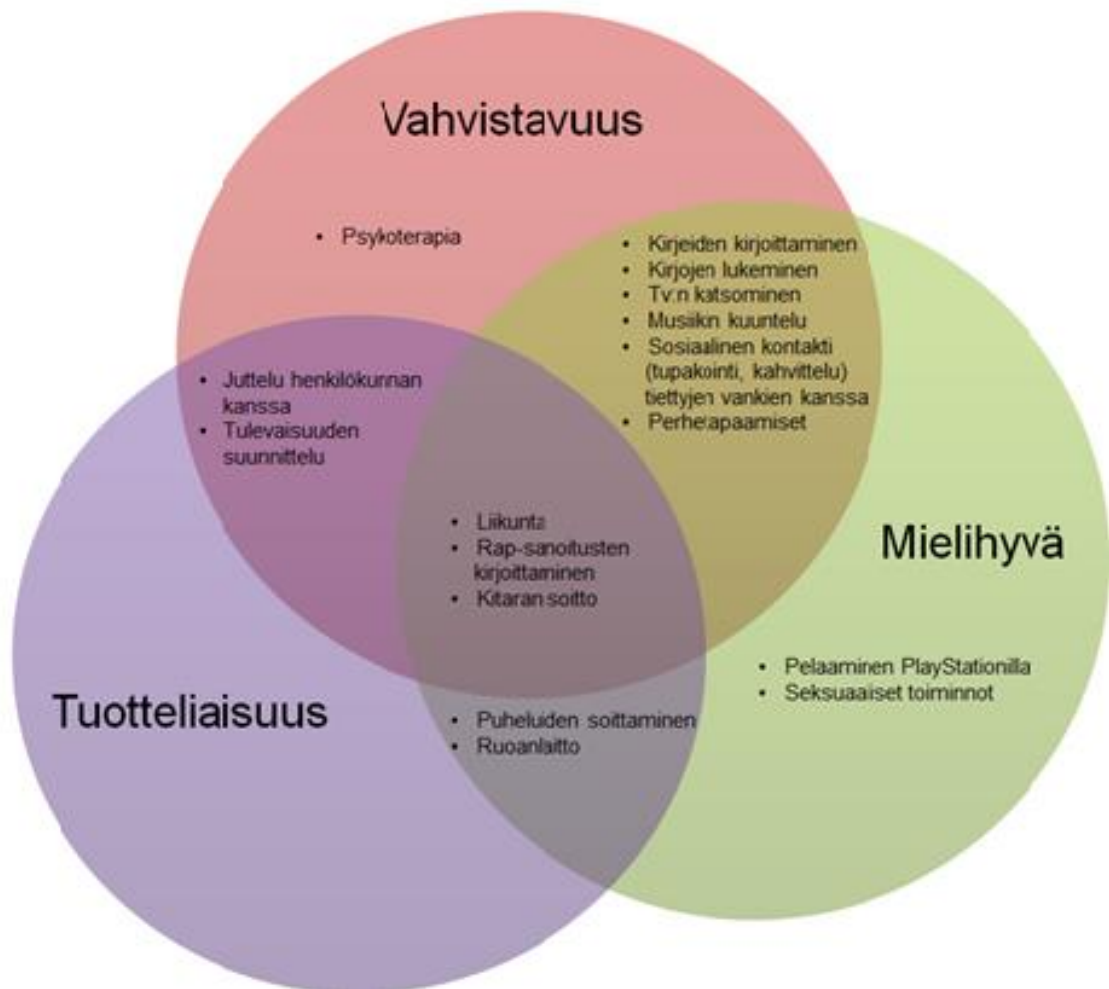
Vahvistavuus

• Psykoterapia

• Kirjeiden kirjoittaminen
• Kirjojen lukeminen
• Tv:n katsominen
• Musiikin kuuntelu
• Sosiaalinen kontakti (tupakointi, kahvittelu) tiettyjen vankien kanssa
• Perhetapaamiset

• Juttelu henkilökunnan kanssa
• Tulevaisuuden suunnittelu

• Liikunta
• Rap-sanoitusten kirjoittaminen
• Kitaran soitto

Mielihyvä

• Pelaaminen PlayStationilla
• Seksuaaliset toiminnot

Tuotteliaisuus

• Puheluiden soittaminen
• Ruoanlaitto